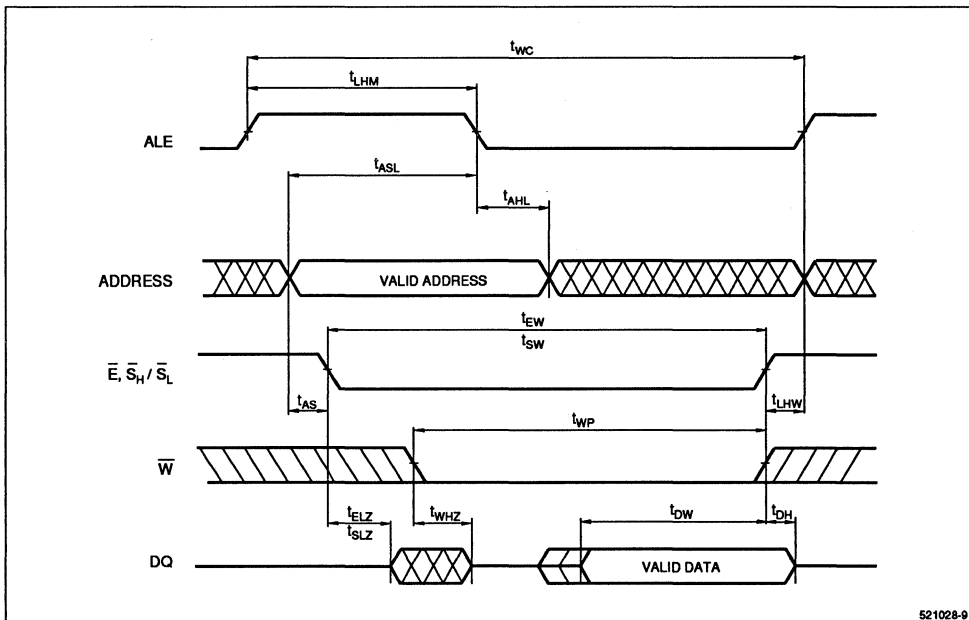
$t_{WC}$

$t_{LHM}$

ALE

$t_{ASL}$

$t_{AHL}$

ADDRESS

VALID ADDRESS

$t_{EW}$

$t_{SW}$

$\overline{E}$, $\overline{S}_H$ / $\overline{S}_L$

$t_{AS}$

$t_{LHW}$

$t_{WP}$

$\overline{W}$

$t_{ELZ}$

$t_{SLZ}$

$t_{WHZ}$

$t_{DW}$

$t_{DH}$

DQ

VALID DATA

521028-9